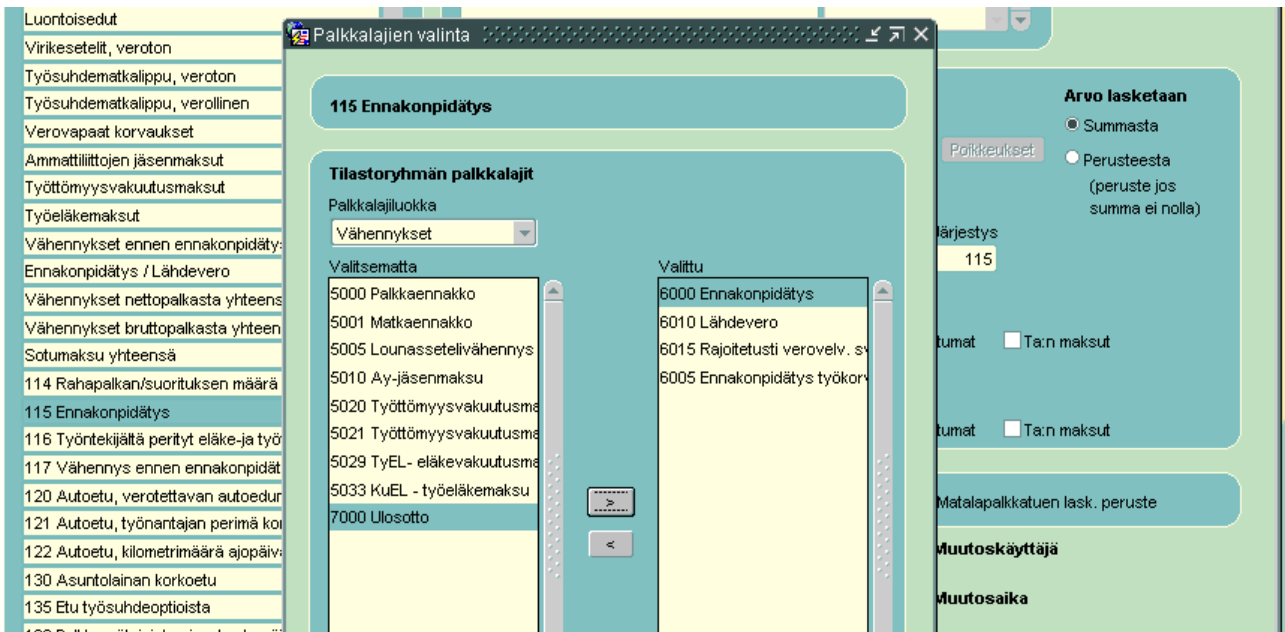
Luontoisedut
Virikesetelit, veroton
Työsuhdematkalippu, veroton
Työsuhdematkalippu, verollinen
Verovapaat korvaukset
Ammattiliittojen jäsenmaksut
Työttömyysvakuutusmaksut
Työeläkemaksut
Vähennykset ennen ennakonpidätys
Ennakonpidätys / Lähdevero
Vähennykset nettopalkasta yhteens
Vähennykset bruttopalkasta yhteen
Sotumaksu yhteensä
114 Rahapalkan/suorituksen määrä
115 Ennakonpidätys
116 Työntekijältä perityt eläke-ja työ
117 Vähennys ennen ennakonpidät
120 Autoetu, verotettavan autoedun
121 Autoetu, työnantajan perimä kor
122 Autoetu, kilometrimäärä ajopäivä
130 Asuntolainan korkoetu
135 Etu työsuhdeoptioista

Palkkalajien valinta

115 Ennakonpidätys

Tilastoryhmän palkkalajit
Palkkalajiluokka
Vähennykset
Valitsematta
5000 Palkkaennakko
5001 Matkaennakko
5005 Lounasseteli­vähennys
5010 Ay-jäsenmaksu
5020 Työttömyysvakuutusma
5021 Työttömyysvakuutusma
5029 TyEL- eläkevakuutusma
5033 KuEL - työeläkemaksu
7000 Ulosotto
>
<
Valittu
6000 Ennakonpidätys
6010 Lähdevero
6015 Rajoitetusti verovelv. sv
6005 Ennakonpidätys työkorv

Poikkeukset
Arvo lasketaan
Summasta
Perusteesta
(peruste jos summa ei nolla)
järjestys
115
tumat
Ta:n maksut
tumat
Ta:n maksut
Matalapalkkatuen lask. peruste
Muutoskäyttäjä
Muutosaika